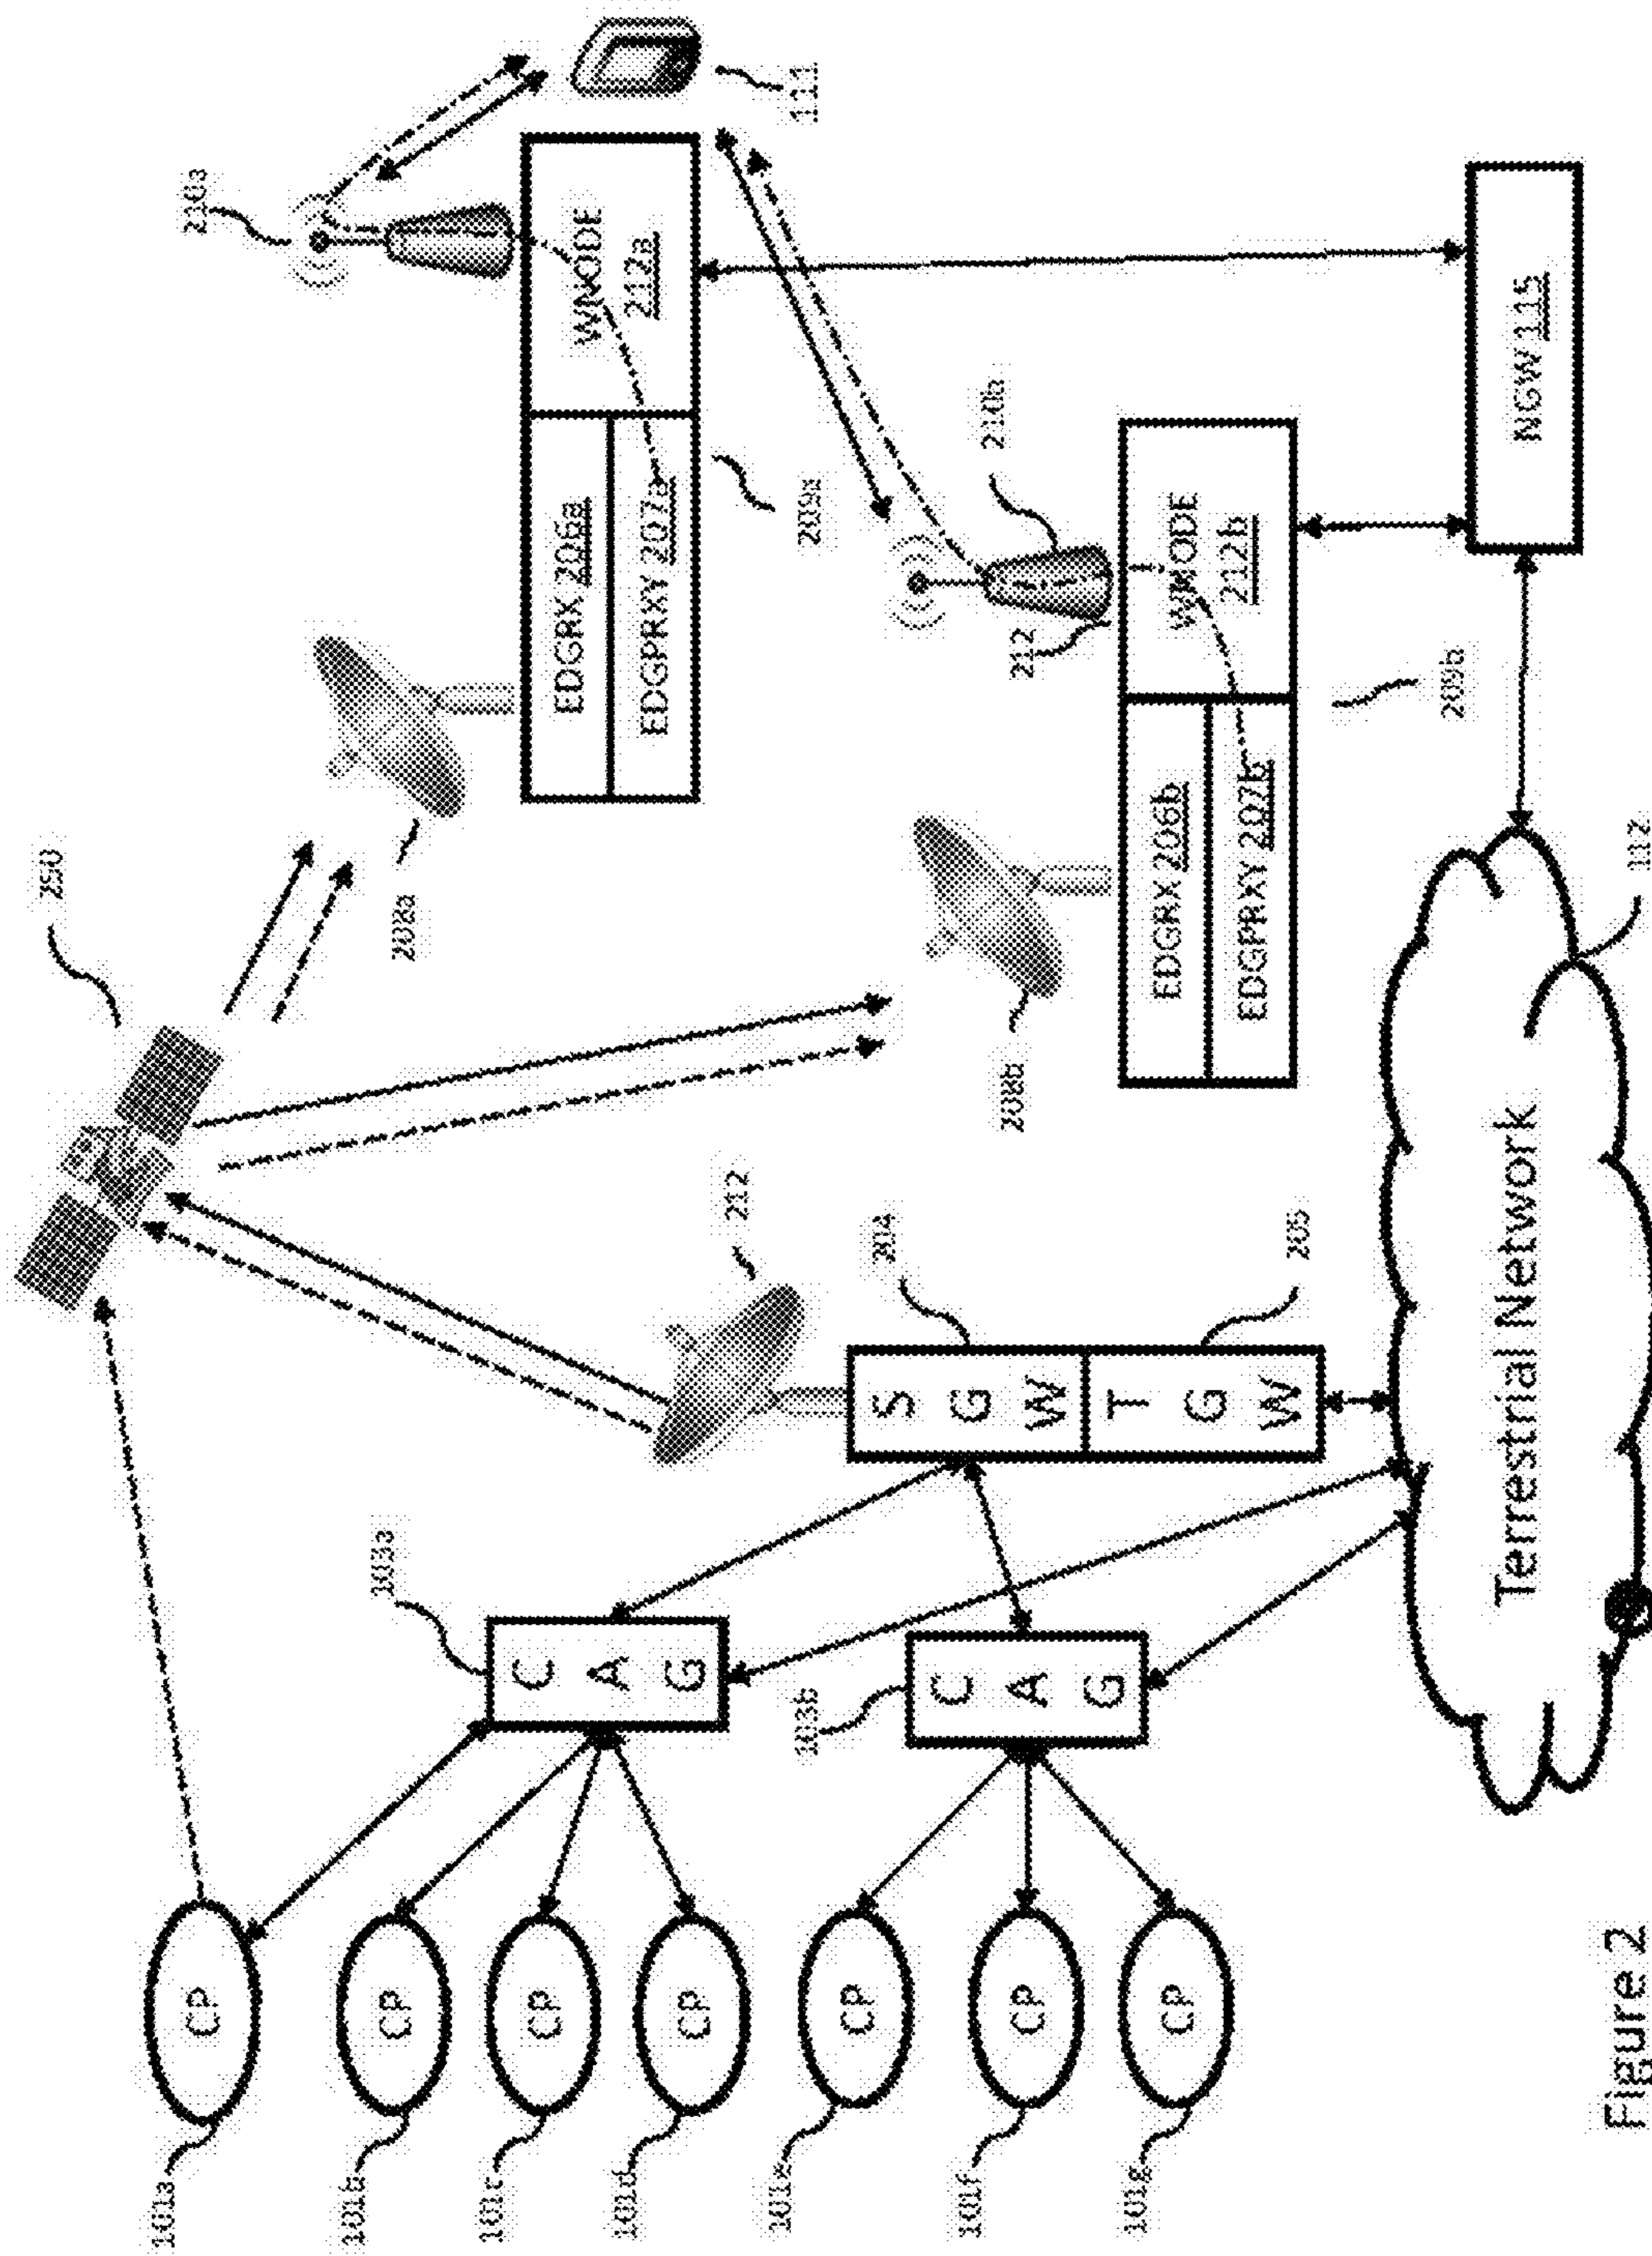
210a
111
WNODE
212a
EDGRX 206a
EDGPRXY 207a
209a
210b
WNODE
212b
212
EDGRX 206b
EDGPRXY 207b
209b
NGW 115
250
208a
208b
212
204
205
S
G
W
T
G
W
103a
C
A
G
103b
C
A
G
Terrestrial Network
112
CP
CP
CP
CP
CP
CP
CP
101a
101b
101c
101d
101e
101f
101g
Figure 2